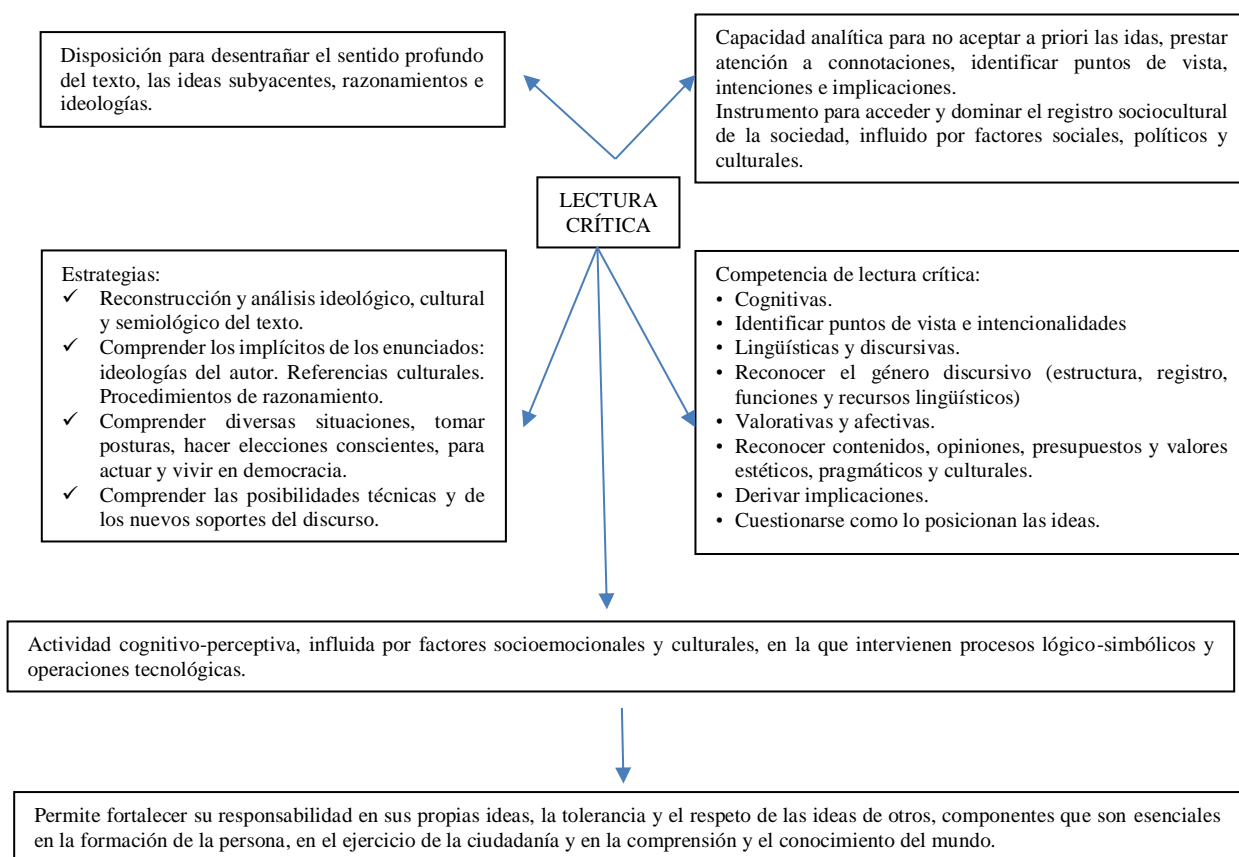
Disposición para desentrañar el sentido profundo del texto, las ideas subyacentes, razonamientos e ideologías.

Capacidad analítica para no aceptar a priori las idas, prestar atención a connotaciones, identificar puntos de vista, intenciones e implicaciones.
Instrumento para acceder y dominar el registro sociocultural de la sociedad, influido por factores sociales, políticos y culturales.

LECTURA CRÍTICA

Estrategias:
✓ Reconstrucción y análisis ideológico, cultural y semiológico del texto.
✓ Comprender los implícitos de los enunciados: ideologías del autor. Referencias culturales. Procedimientos de razonamiento.
✓ Comprender diversas situaciones, tomar posturas, hacer elecciones conscientes, para actuar y vivir en democracia.
✓ Comprender las posibilidades técnicas y de los nuevos soportes del discurso.

Competencia de lectura crítica:
• Cognitivas.
• Identificar puntos de vista e intencionalidades
• Lingüísticas y discursivas.
• Reconocer el género discursivo (estructura, registro, funciones y recursos lingüísticos)
• Valorativas y afectivas.
• Reconocer contenidos, opiniones, presupuestos y valores estéticos, pragmáticos y culturales.
• Derivar implicaciones.
• Cuestionarse como lo posicionan las ideas.

Actividad cognitivo-perceptiva, influida por factores socioemocionales y culturales, en la que intervienen procesos lógico-simbólicos y operaciones tecnológicas.

Permite fortalecer su responsabilidad en sus propias ideas, la tolerancia y el respeto de las ideas de otros, componentes que son esenciales en la formación de la persona, en el ejercicio de la ciudadanía y en la comprensión y el conocimiento del mundo.